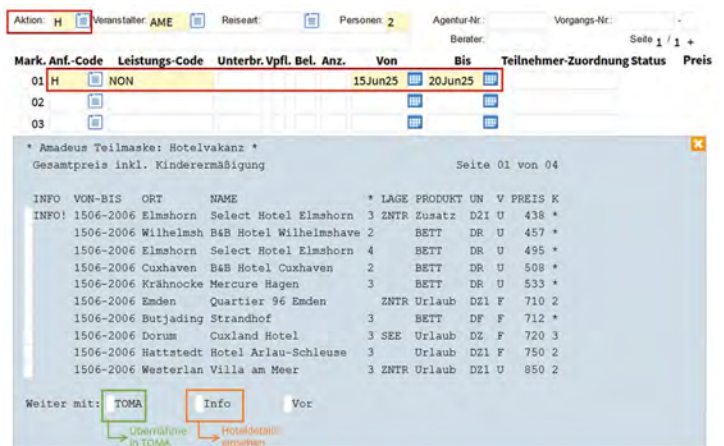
Aktion: H Veranstalter: AME Reiseart: Personen: 2 Agentur-Nr.: Vorgangs-Nr.: -

Berater: Seite 1 / 1 +

| Mark. | Anf.-Code | Leistungs-Code | Unterbr. | Vpfl. | Bel. | Anz. | Von | Bis | Teilnehmer-Zuordnung | Status | Preis |
|---|---|---|---|---|---|---|---|---|---|---|---|
| 01 | H | NON | | | | | 15Jun25 | 20Jun25 | | | |
| 02 | | | | | | | | | | | |
| 03 | | | | | | | | | | | |

* Amadeus Teilmaske: Hotelvakanz *
Gesamtpreis inkl. Kinderermäßigung Seite 01 von 04

| INFO | VON-BIS | ORT | NAME | * | LAGE | PRODUKT | UN | V | PREIS | K |
|---|---|---|---|---|---|---|---|---|---|---|
| INFO! | 1506-2006 | Elmshorn | Select Hotel Elmshorn | 3 | ZNTR | Zusatz | DZI | U | 438 | * |
| | 1506-2006 | Wilhelmsh | B&B Hotel Wilhelmshave | 2 | | BETT | DR | U | 457 | * |
| | 1506-2006 | Elmshorn | Select Hotel Elmshorn | 4 | | BETT | DR | U | 495 | * |
| | 1506-2006 | Cuxhaven | B&B Hotel Cuxhaven | 2 | | BETT | DR | U | 508 | * |
| | 1506-2006 | Krähnocke | Mercure Hagen | 3 | | BETT | DR | U | 533 | * |
| | 1506-2006 | Emden | Quartier 96 Emden | | ZNTR | Urlaub | DZ1 | F | 710 | 2 |
| | 1506-2006 | Butjading | Strandhof | 3 | | BETT | DF | F | 712 | * |
| | 1506-2006 | Dorum | Cuxland Hotel | 3 | SEE | Urlaub | DZ | F | 720 | 3 |
| | 1506-2006 | Hattstedt | Hotel Arlau-Schleuse | 3 | | Urlaub | DZ1 | F | 750 | 2 |
| | 1506-2006 | Westerlan | Villa am Meer | 3 | ZNTR | Urlaub | DZ1 | U | 850 | 2 |

Weiter mit: TOMA Info Vor

Übernahme in TOMA

Hoteldetails ansehen